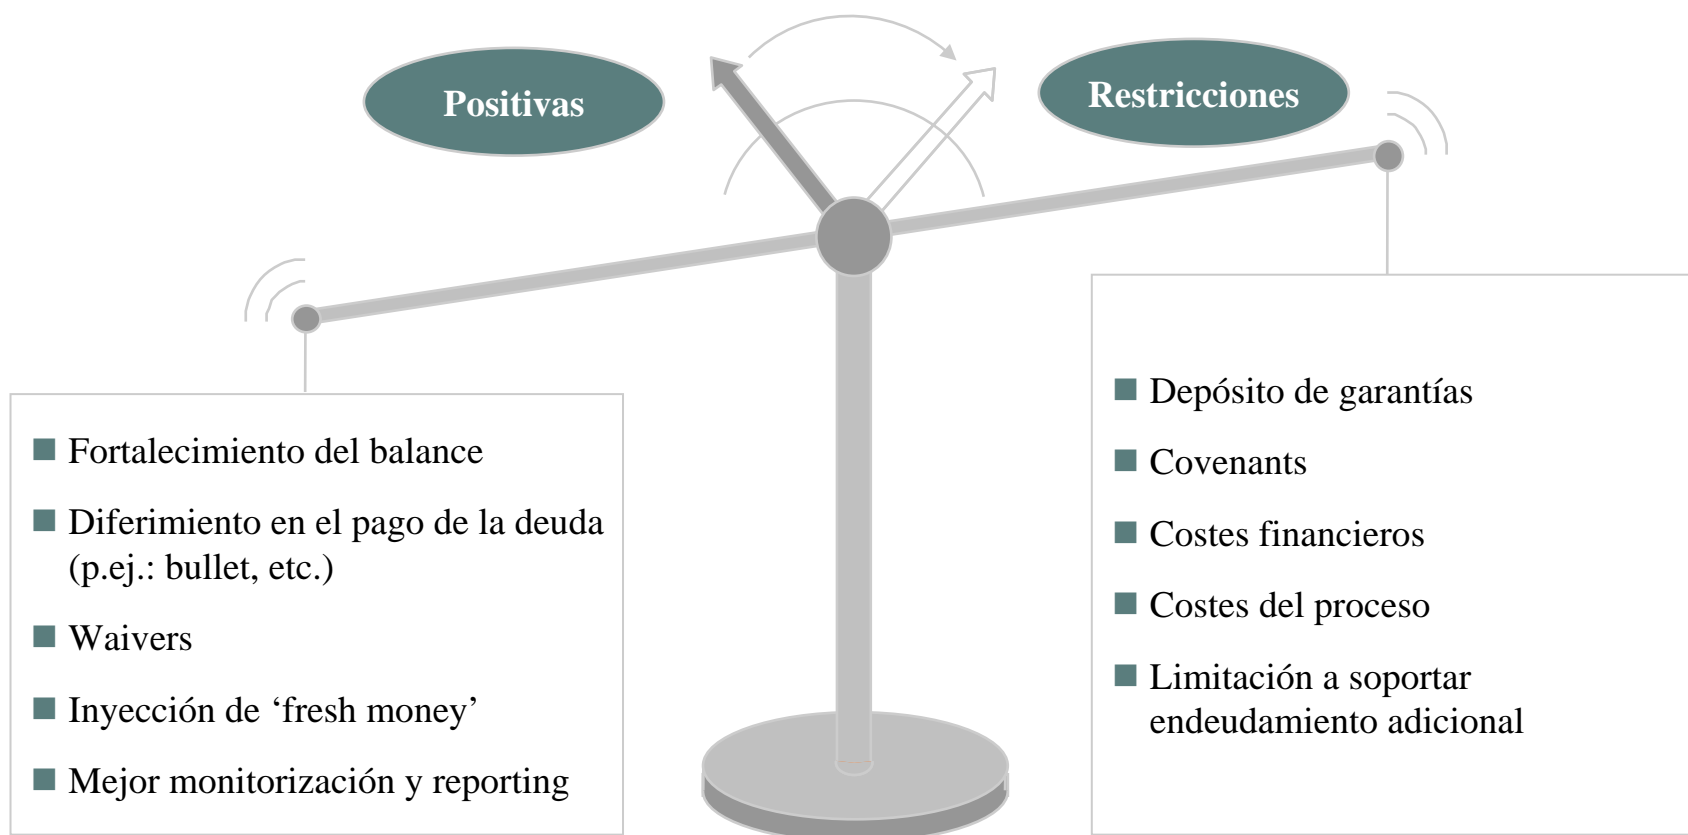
Positivas

Restricciones

Fortalecimiento del balance

Diferimiento en el pago de la deuda (p.ej.: bullet, etc.)

Waivers

Inyección de ‘fresh money’

Mejor monitorización y reporting

Depósito de garantías

Covenants

Costes financieros

Costes del proceso

Limitación a soportar endeudamiento adicional